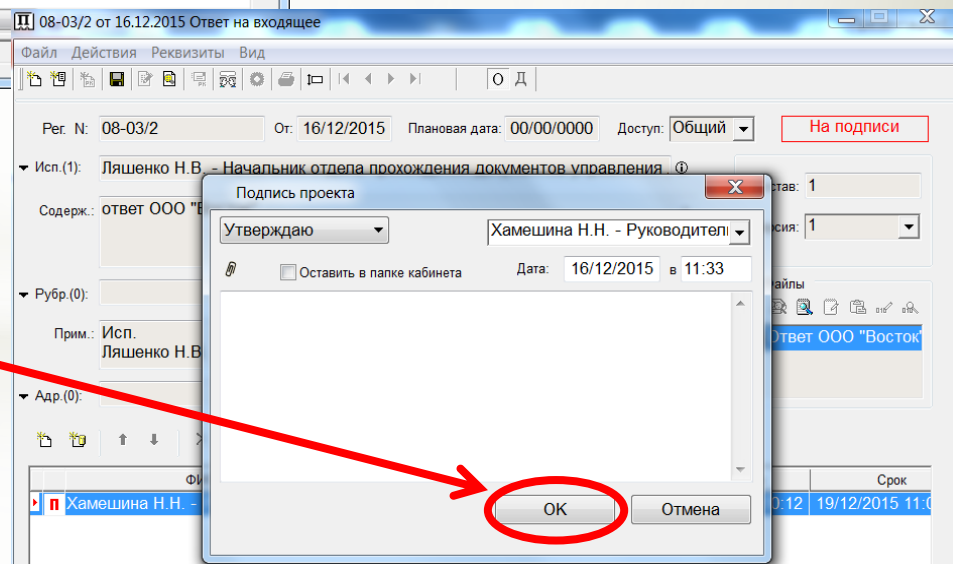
08-03/2 от 16.12.2015 Ответ на входящее

Файл Действия Реквизиты Вид

О Д

Рег. N: 08-03/2 От: 16/12/2015 Плановая дата: 00/00/0000 Доступ: Общий На подписи

Исп.(1): Ляшенко Н.В. - Начальник отдела прохождения документов управления

Содерж.: ответ ООО "В

Рубр.(0):

Прим.: Исп. Ляшенко Н.В

Адр.(0):

Фи

Хамешина Н.Н. -

став: 1

рсия: 1

айлы

Ответ ООО "Восток"

Срок

:0:12 19/12/2015 11:0

Подпись проекта

Утверждаю

Хамешина Н.Н. - Руководител

Оставить в папке кабинета

Дата: 16/12/2015 в 11:33

OK

Отмена